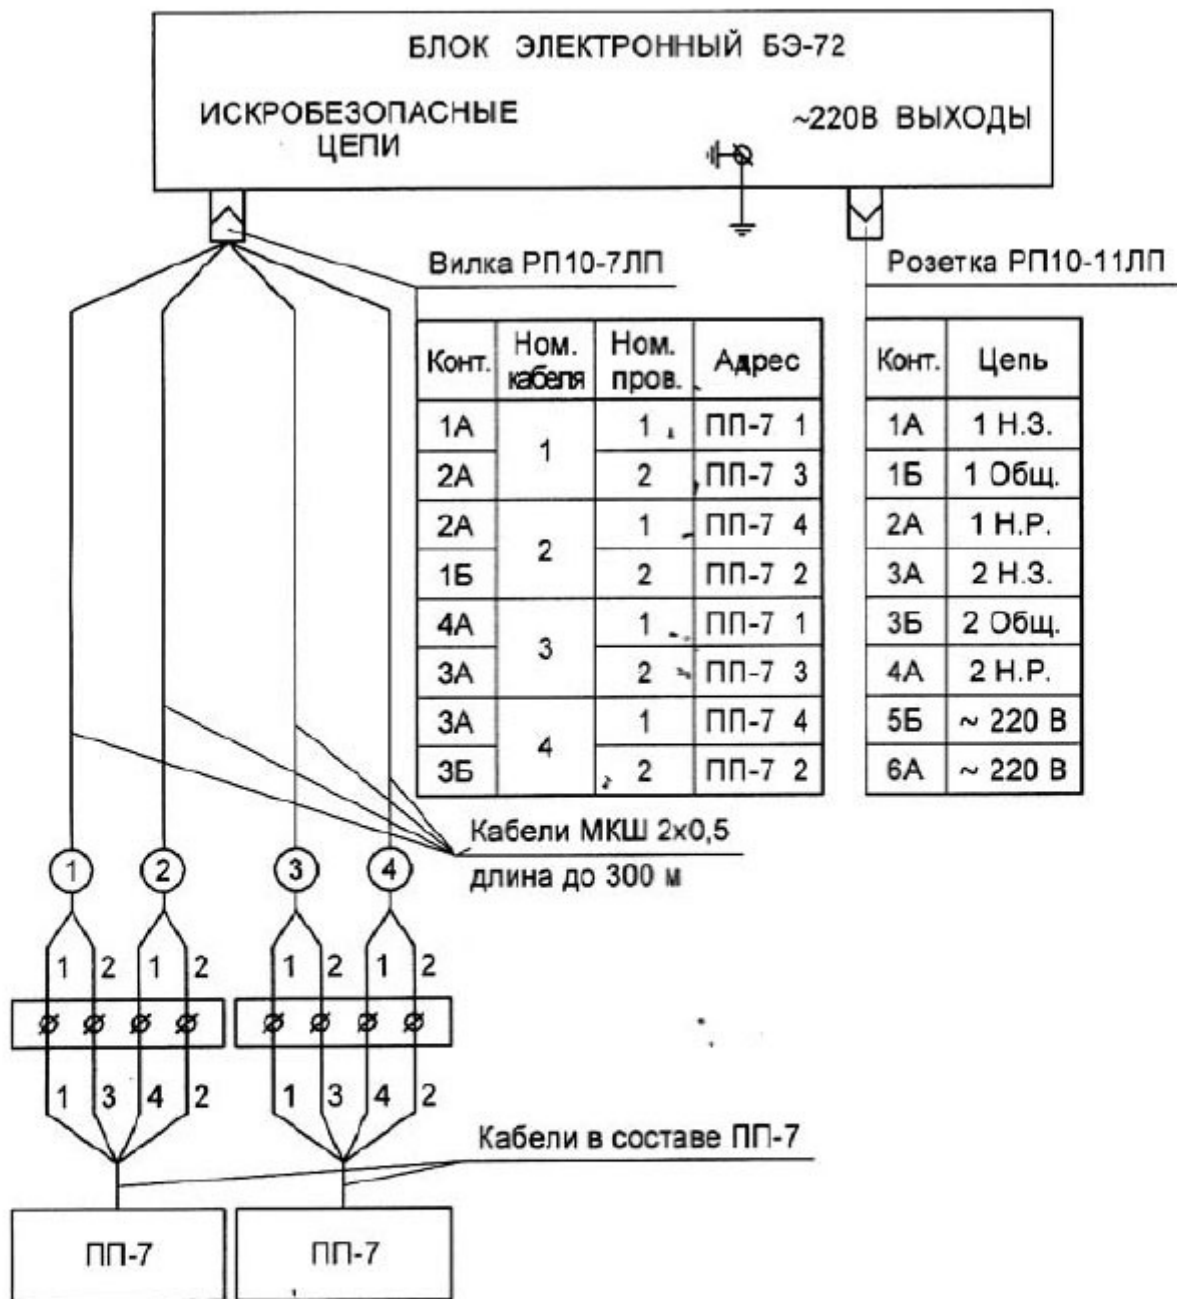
БЛОК ЭЛЕКТРОННЫЙ БЭ-72

ИСКРОБЕЗОПАСНЫЕ ЦЕПИ

~220В ВЫХОДЫ

Вилка РП10-7ЛП

Розетка РП10-11ЛП

| Конт. | Ном. кабеля | Ном. пров. | Адрес |
|---|---|---|---|
| 1А | 1 | 1 | ПП-7 1 |
| 2А | | 2 | ПП-7 3 |
| 2А | 2 | 1 | ПП-7 4 |
| 1Б | | 2 | ПП-7 2 |
| 4А | 3 | 1 | ПП-7 1 |
| 3А | | 2 | ПП-7 3 |
| 3А | 4 | 1 | ПП-7 4 |
| 3Б | | 2 | ПП-7 2 |

| Конт. | Цепь |
|---|---|
| 1А | 1 Н.З. |
| 1Б | 1 Общ. |
| 2А | 1 Н.Р. |
| 3А | 2 Н.З. |
| 3Б | 2 Общ. |
| 4А | 2 Н.Р. |
| 5Б | ~ 220 В |
| 6А | ~ 220 В |

Кабели МКШ 2х0,5
длина до 300 м

1 2 3 4

1 2 1 2 1 2 1 2

1 3 4 2 1 3 4 2

Кабели в составе ПП-7

ПП-7

ПП-7